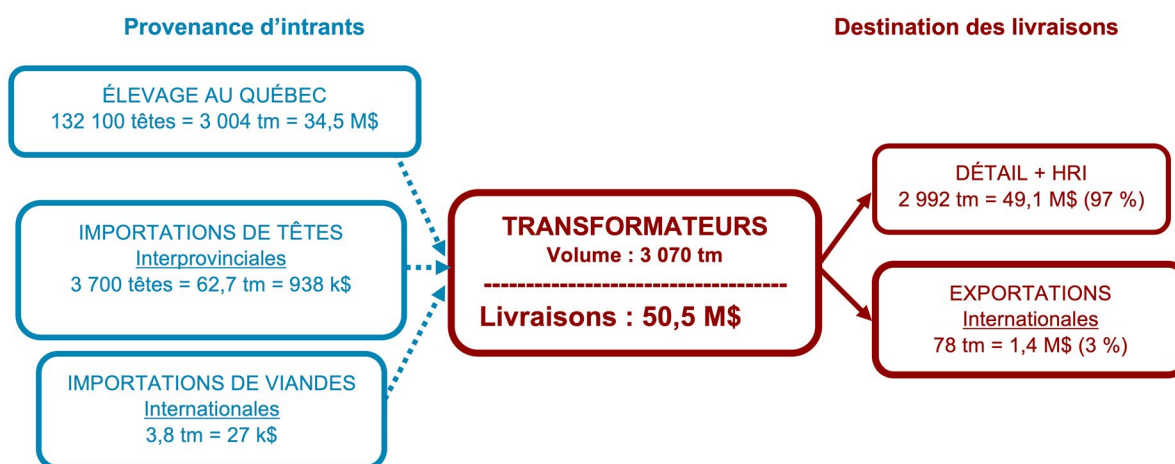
Provenance d’intrants

Destination des livraisons

ÉLEVAGE AU QUÉBEC
132 100 têtes = 3 004 tm = 34,5 M$

IMPORTATIONS DE TÊTES
Interprovinciales
3 700 têtes = 62,7 tm = 938 k$

IMPORTATIONS DE VIANDES
Internationales
3,8 tm = 27 k$

TRANSFORMATEURS
Volume : 3 070 tm
Livraisons : 50,5 M$

DÉTAIL + HRI
2 992 tm = 49,1 M$ (97 %)

EXPORTATIONS
Internationales
78 tm = 1,4 M$ (3 %)